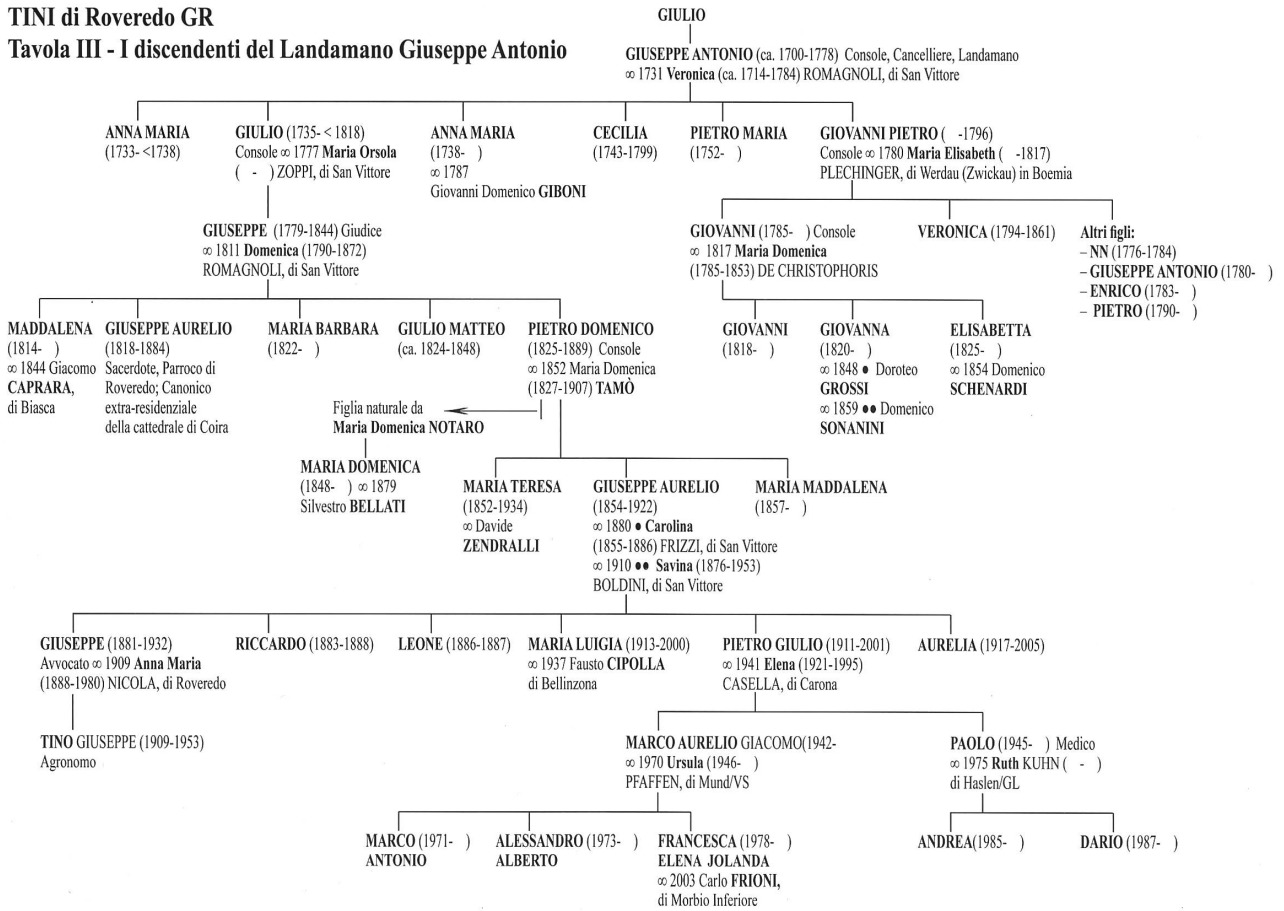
TINI di Roveredo GR
Tavola III - I discendenti del Landamano Giuseppe Antonio

GIULIO

GIUSEPPE ANTONIO (ca. 1700-1778) Console, Cancelliere, Landamano
∞ 1731 Veronica (ca. 1714-1784) ROMAGNOLI, di San Vittore

ANNA MARIA
(1733- <1738)

GIULIO (1735- < 1818)
Console ∞ 1777 Maria Orsola
( - ) ZOPPI, di San Vittore

ANNA MARIA
(1738- )
∞ 1787
Giovanni Domenico GIBONI

CECILIA
(1743-1799)

PIETRO MARIA
(1752- )

GIOVANNI PIETRO ( -1796)
Console ∞ 1780 Maria Elisabeth ( -1817)
PLECHINGER, di Werdau (Zwickau) in Boemia

GIUSEPPE (1779-1844) Giudice
∞ 1811 Domenica (1790-1872)
ROMAGNOLI, di San Vittore

GIOVANNI (1785- ) Console
∞ 1817 Maria Domenica
(1785-1853) DE CHRISTOPHORIS

VERONICA (1794-1861)

Altri figli:
– NN (1776-1784)
– GIUSEPPE ANTONIO (1780- )
– ENRICO (1783- )
– PIETRO (1790- )

MADDALENA
(1814- )
∞ 1844 Giacomo
CAPRARA,
di Biasca

GIUSEPPE AURELIO
(1818-1884)
Sacerdote, Parroco di Roveredo; Canonico extra-residenziale della cattedrale di Coira

MARIA BARBARA
(1822- )

GIULIO MATTEO
(ca. 1824-1848)

PIETRO DOMENICO
(1825-1889) Console
∞ 1852 Maria Domenica
(1827-1907) TAMÒ

GIOVANNI
(1818- )

GIOVANNA
(1820- )
∞ 1848 • Doroteo
GROSSI
∞ 1859 •• Domenico
SONANINI

ELISABETTA
(1825- )
∞ 1854 Domenico
SCHENARDI

Figlia naturale da
Maria Domenica NOTARO

MARIA DOMENICA
(1848- ) ∞ 1879
Silvestro BELLATI

MARIA TERESA
(1852-1934)
∞ Davide
ZENDRALLI

GIUSEPPE AURELIO
(1854-1922)
∞ 1880 • Carolina
(1855-1886) FRIZZI, di San Vittore
∞ 1910 •• Savina (1876-1953)
BOLDINI, di San Vittore

MARIA MADDALENA
(1857- )

GIUSEPPE (1881-1932)
Avvocato ∞ 1909 Anna Maria
(1888-1980) NICOLA, di Roveredo

RICCARDO (1883-1888)

LEONE (1886-1887)

MARIA LUIGIA (1913-2000)
∞ 1937 Fausto CIPOLLA
di Bellinzona

PIETRO GIULIO (1911-2001)
∞ 1941 Elena (1921-1995)
CASELLA, di Carona

AURELIA (1917-2005)

TINO GIUSEPPE (1909-1953)
Agronomo

MARCO AURELIO GIACOMO(1942-
∞ 1970 Ursula (1946- )
PFAFFEN, di Mund/VS

PAOLO (1945- ) Medico
∞ 1975 Ruth KUHN ( - )
di Haslen/GL

MARCO (1971- )
ANTONIO

ALESSANDRO (1973- )
ALBERTO

FRANCESCA (1978- )
ELENA JOLANDA
∞ 2003 Carlo FRIONI,
di Morbio Inferiore

ANDREA(1985- )

DARIO (1987- )